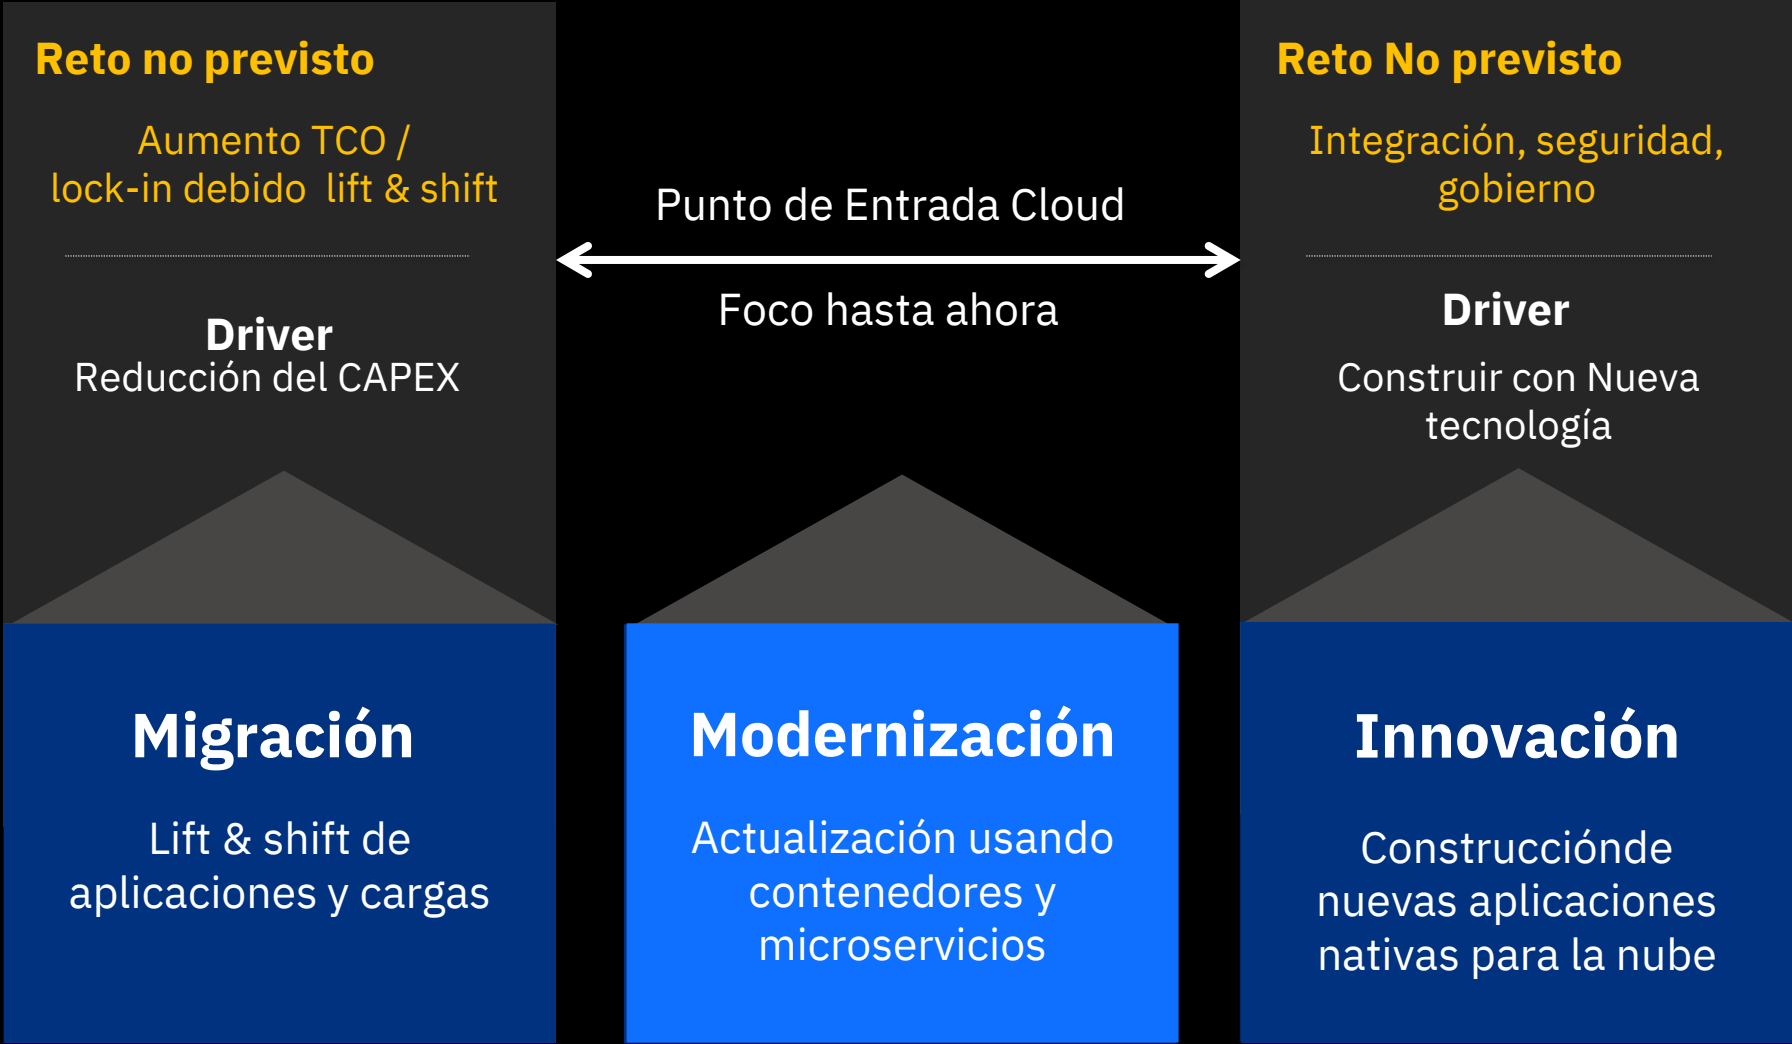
Reto no previsto

Aumento TCO / lock-in debido lift & shift

Driver
Reducción del CAPEX

Punto de Entrada Cloud

Foco hasta ahora

Reto No previsto

Integración, seguridad, gobierno

Driver

Construir con Nueva tecnología

Migración

Lift & shift de aplicaciones y cargas

Modernización

Actualización usando contenedores y microservicios

Innovación

Construcciónde nuevas aplicaciones nativas para la nube